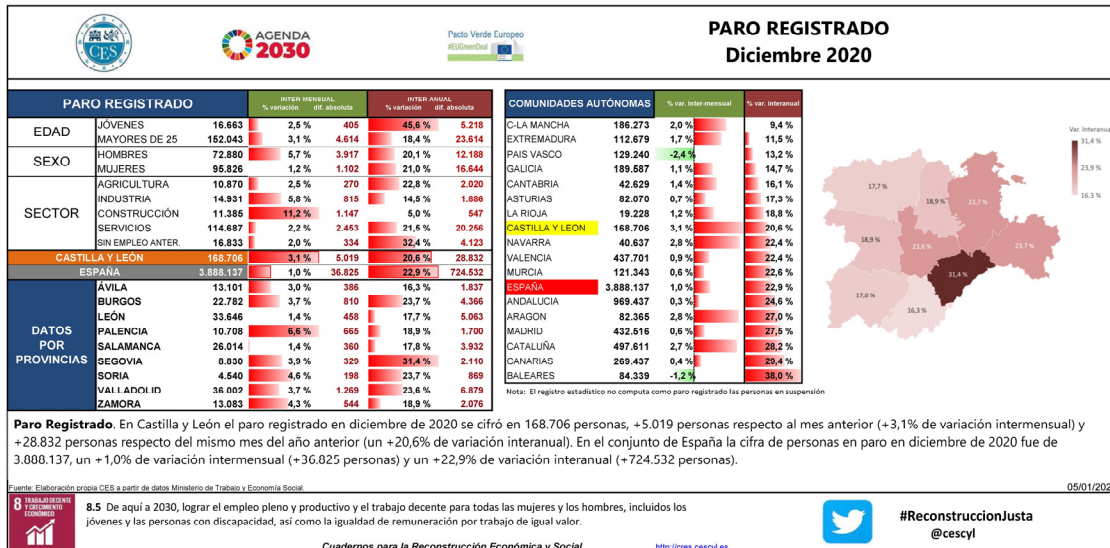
CES

AGENDA 2030

Pacto Verde Europeo #EUGreenDeal

PARO REGISTRADO
Diciembre 2020

| PARO REGISTRADO | | | INTER MENSUAL % variación | dif. absoluta | INTER ANUAL % variación | dif. absoluta |
|---|---|---|---|---|---|---|
| EDAD | JÓVENES | 16.663 | 2,5 % | 405 | 45,6 % | 5.218 |
| | MAYORES DE 25 | 152.043 | 3,1 % | 4.614 | 18,4 % | 23.614 |
| SEXO | HOMBRES | 72.880 | 5,7 % | 3.917 | 20,1 % | 12.188 |
| | MUJERES | 95.826 | 1,2 % | 1.102 | 21,0 % | 16.644 |
| SECTOR | AGRICULTURA | 10.870 | 2,5 % | 270 | 22,8 % | 2.020 |
| | INDUSTRIA | 14.931 | 5,8 % | 815 | 14,5 % | 1.886 |
| | CONSTRUCCIÓN | 11.385 | 11,2 % | 1.147 | 5,0 % | 547 |
| | SERVICIOS | 114.687 | 2,2 % | 2.453 | 21,5 % | 20.256 |
| | SIN EMPLEO ANTER. | 16.833 | 2,0 % | 334 | 32,4 % | 4.123 |
| CASTILLA Y LEÓN | | 168.706 | 3,1 % | 5.019 | 20,6 % | 28.832 |
| ESPAÑA | | 3.888.137 | 1,0 % | 36.825 | 22,9 % | 724.532 |
| DATOS POR PROVINCIAS | ÁVILA | 13.101 | 3,0 % | 386 | 16,3 % | 1.837 |
| | BURGOS | 22.782 | 3,7 % | 810 | 23,7 % | 4.366 |
| | LEÓN | 33.646 | 1,4 % | 458 | 17,7 % | 5.063 |
| | PALENCIA | 10.708 | 6,6 % | 665 | 18,9 % | 1.700 |
| | SALAMANCA | 26.014 | 1,4 % | 360 | 17,8 % | 3.932 |
| | SEGOVIA | 8.830 | 3,9 % | 329 | 31,4 % | 2.110 |
| | SORIA | 4.540 | 4,6 % | 198 | 23,7 % | 869 |
| | VALLADOLID | 36.002 | 3,7 % | 1.269 | 23,6 % | 6.879 |
| | ZAMORA | 13.083 | 4,3 % | 544 | 18,9 % | 2.076 |

| COMUNIDADES AUTÓNOMAS | | % var. inter-mensual | % var. interanual |
|---|---|---|---|
| C-LA MANCHA | 186.273 | 2,0 % | 9,4 % |
| EXTREMADURA | 112.679 | 1,7 % | 11,5 % |
| PAIS VASCO | 129.240 | -2,4 % | 13,2 % |
| GALICIA | 189.587 | 1,1 % | 14,7 % |
| CANTABRIA | 42.629 | 1,4 % | 16,1 % |
| ASTURIAS | 82.070 | 0,7 % | 17,3 % |
| LA RIOJA | 19.228 | 1,2 % | 18,8 % |
| CASTILLA Y LEON | 168.706 | 3,1 % | 20,6 % |
| NAVARRA | 40.637 | 2,8 % | 22,4 % |
| VALENCIA | 437.701 | 0,9 % | 22,4 % |
| MURCIA | 121.343 | 0,6 % | 22,6 % |
| ESPAÑA | 3.888.137 | 1,0 % | 22,9 % |
| ANDALUCIA | 969.437 | 0,3 % | 24,6 % |
| ARAGON | 82.365 | 2,8 % | 27,0 % |
| MADRID | 432.516 | 0,6 % | 27,5 % |
| CATALUÑA | 497.611 | 2,7 % | 28,2 % |
| CANARIAS | 269.437 | 0,4 % | 29,4 % |
| BALEARES | 84.339 | -1,2 % | 38,0 % |

Nota: El registro estadístico no computa como paro registrado las personas en suspensión

Var. Interanual
31,4 %
23,9 %
16,3 %

17,7 % 18,9 % 23,7 % 18,9 % 23,6 % 23,7 % 31,4 % 17,8 % 16,3 %

Paro Registrado. En Castilla y León el paro registrado en diciembre de 2020 se cifró en 168.706 personas, +5.019 personas respecto al mes anterior (+3,1% de variación intermensual) y +28.832 personas respecto del mismo mes del año anterior (un +20,6% de variación interanual). En el conjunto de España la cifra de personas en paro en diciembre de 2020 fue de 3.888.137, un +1,0% de variación intermensual (+36.825 personas) y un +22,9% de variación interanual (+724.532 personas).

Fuente: Elaboración propia CES a partir de datos Ministerio de Trabajo y Economía Social.

05/01/202

8 TRABAJO DECENTE Y CRECIMIENTO ECONÓMICO

8.5 De aquí a 2030, lograr el empleo pleno y productivo y el trabajo decente para todas las mujeres y los hombres, incluidos los jóvenes y las personas con discapacidad, así como la igualdad de remuneración por trabajo de igual valor.

#ReconstruccionJusta
@cescyl

Cuadernos para la Reconstrucción Económica y Social http://cres.cescyl.es